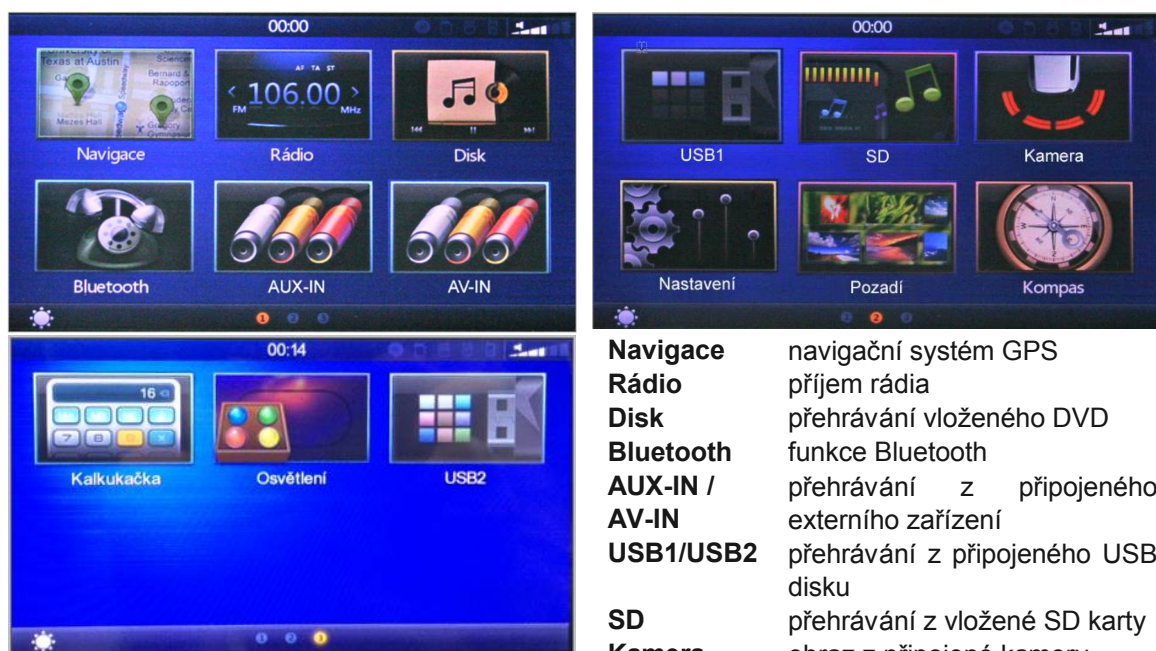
00:00

Texas at Austin

Science

Bernard & Rapoport

Mezes Hall

Gregory Gymnasium

Navigace

AF TA ST

106.00

FM

MHz

Rádio

Disk

Bluetooth

AUX-IN

AV-IN

00:00

USB1

SD

Kamera

Nastavení

Pozadí

Kompas

00:14

16

7

8

Kalkukačka

Osvětlení

USB2

| | |
|---|---|
| **Navigace** | navigační systém GPS |
| **Rádio** | příjem rádia |
| **Disk** | přehrávání vloženého DVD |
| **Bluetooth** | funkce Bluetooth |
| **AUX-IN / AV-IN** | přehrávání z připojeného externího zařízení |
| **USB1/USB2** | přehrávání z připojeného USB disku |
| **SD** | přehrávání z vložené SD karty |
| **Kamera** | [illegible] |